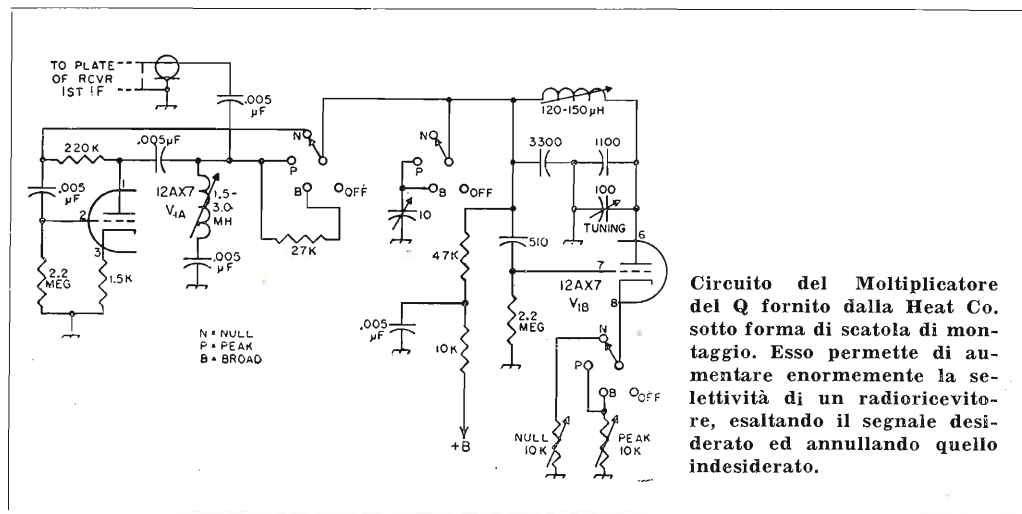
TO PLATE OF RCVR 1ST IF

.005 μF

120-150μH

220K

.005μF

N

P

B

OFF

N

P

B

OFF

3300

1100

100

TUNING

.005 μF

1

2

3

12AX7 $V_{1A}$

1.5-3.0 MH

27K

10

47K

510

6

7

8

12AX7 $V_{1B}$

2.2 MEG

1.5K

.005 μF

2.2 MEG

.005 μF

10K

+B

N = NULL
P = PEAK
B = BROAD

N

P

B

OFF

NULL 10K

PEAK 10K

Circuito del Moltiplicatore del Q fornito dalla Heat Co. sotto forma di scatola di montaggio. Esso permette di aumentare enormemente la selettività di un radioricevitore, esaltando il segnale desiderato ed annullando quello indesiderato.